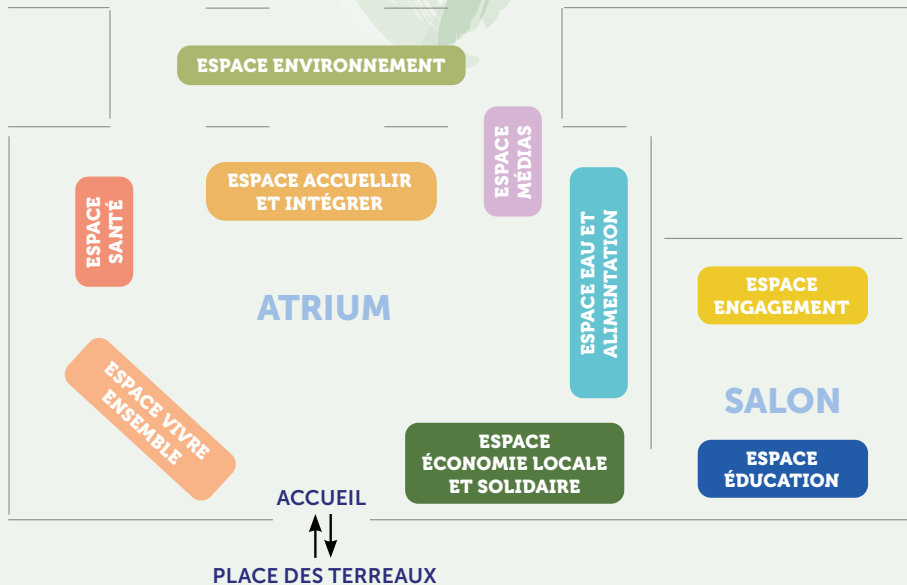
ESPACE ENVIRONNEMENT

ESPACE MÉDIAS

ESPACE ACCUELLIR ET INTÉGRER

ESPACE SANTÉ

ESPACE EAU ET ALIMENTATION

ATRIUM

ESPACE ENGAGEMENT

ESPACE VIVRE ENSEMBLE

SALON

ESPACE ÉCONOMIE LOCALE ET SOLIDAIRE

ESPACE ÉDUCATION

ACCUEIL

PLACE DES TERREAUX